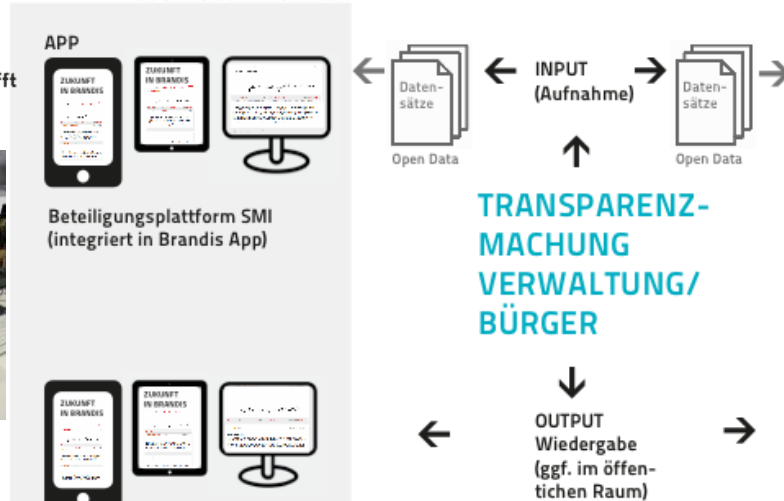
APP

ZUKUNFT IN BRANDIS

ZUKUNFT IN BRANDIS

Beteiligungsplattform SMI (integriert in Brandis App)

ZUKUNFT IN BRANDIS

ZUKUNFT IN BRANDIS

Datensätze

Open Data

INPUT (Aufnahme)

Datensätze

Open Data

TRANSPARENZMACHUNG VERWALTUNG/ BÜRGER

OUTPUT Wiedergabe (ggf. im öffentlichen Raum)